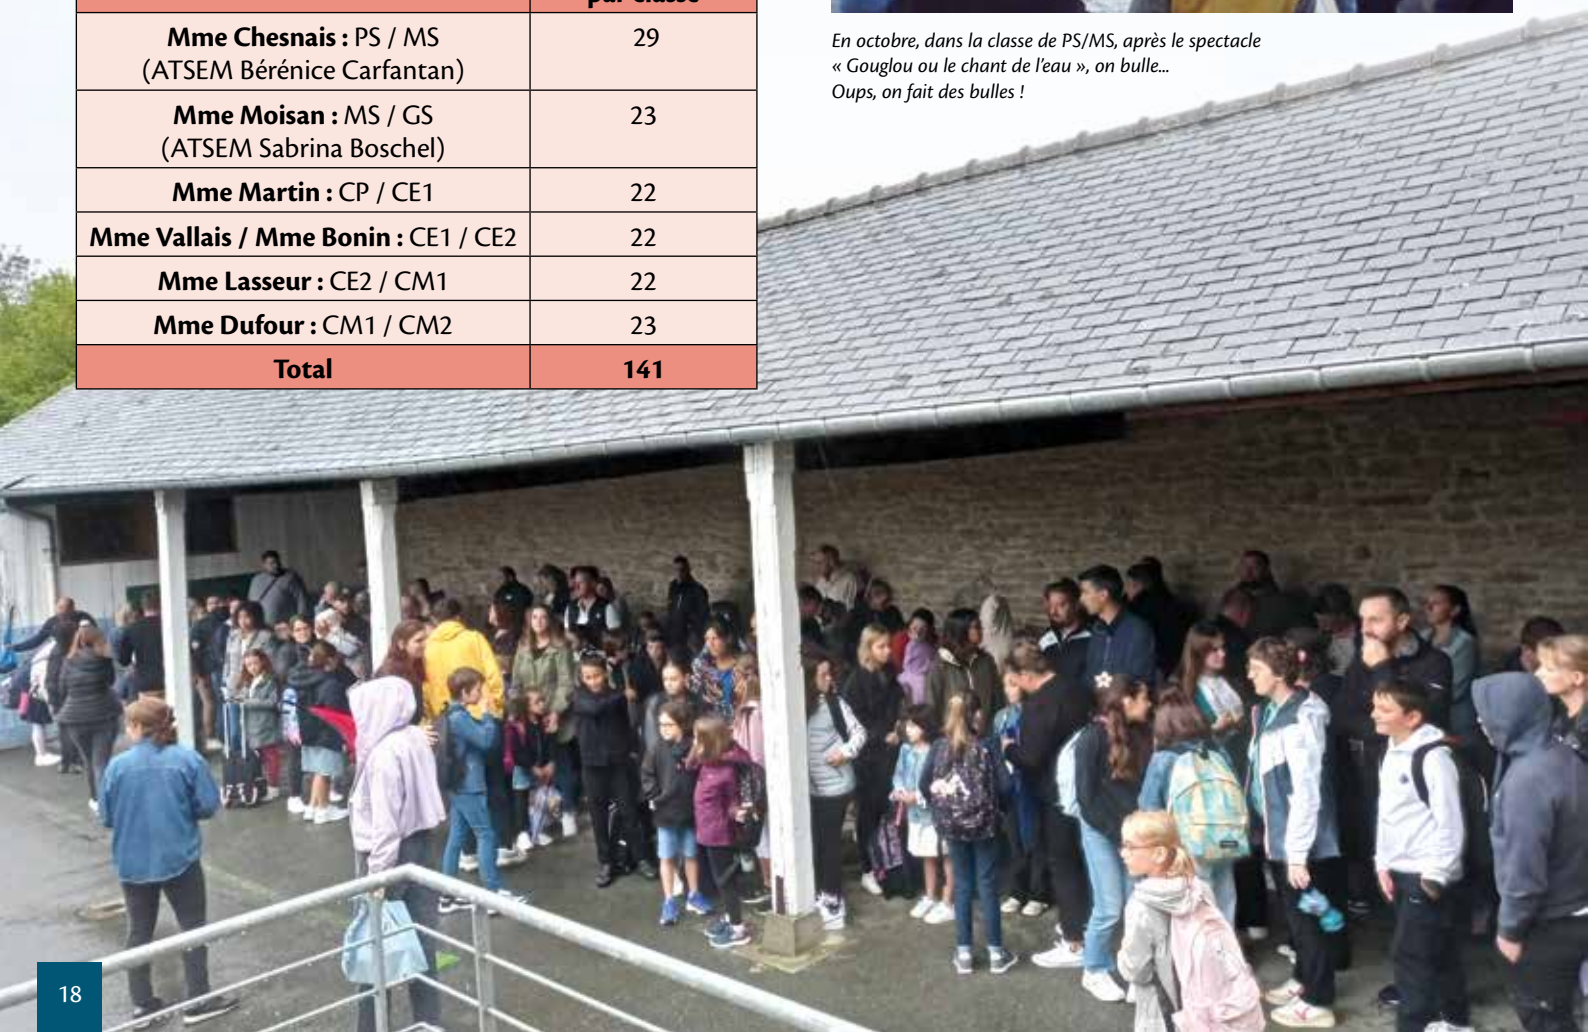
| | par classe |
|---|---|
| **Mme Chesnais :** PS / MS (ATSEM Bérénice Carfantan) | 29 |
| **Mme Moisan :** MS / GS (ATSEM Sabrina Boschel) | 23 |
| **Mme Martin :** CP / CE1 | 22 |
| **Mme Vallais / Mme Bonin :** CE1 / CE2 | 22 |
| **Mme Lasseur :** CE2 / CM1 | 22 |
| **Mme Dufour :** CM1 / CM2 | 23 |
| **Total** | **141** |

En octobre, dans la classe de PS/MS, après le spectacle « Gouglou ou le chant de l'eau », on bulle... Oups, on fait des bulles !

18